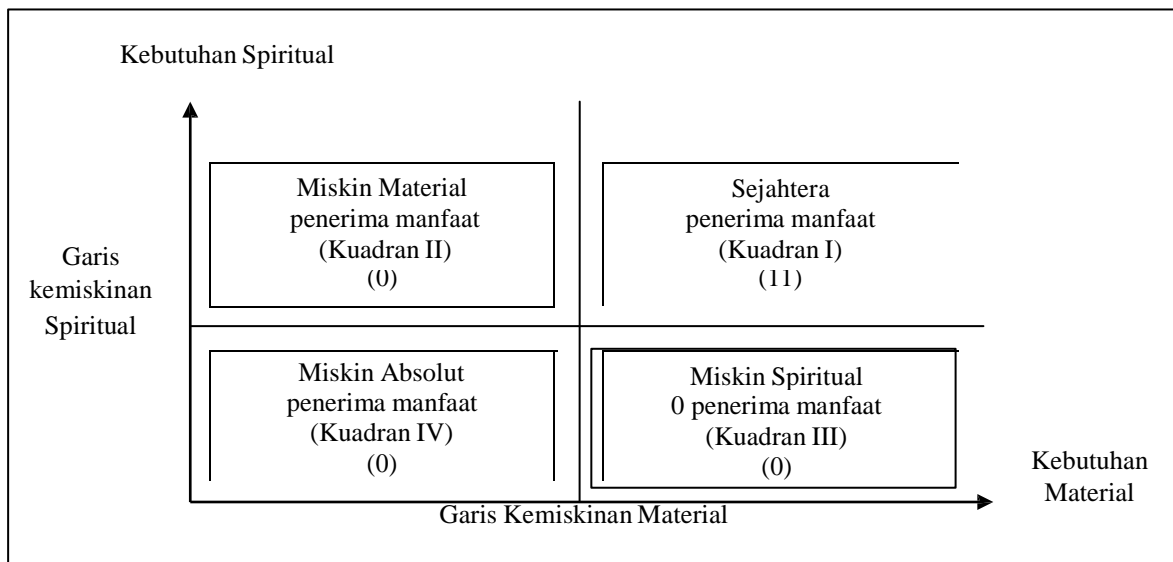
Kebutuhan Spiritual

Miskin Material
penerima manfaat
(Kuadran II)
(0)

Sejahtera
penerima manfaat
(Kuadran I)
(11)

Garis
kemiskinan
Spiritual

Miskin Absolut
penerima manfaat
(Kuadran IV)
(0)

Miskin Spiritual
0 penerima manfaat
(Kuadran III)
(0)

Kebutuhan
Material

Garis Kemiskinan Material